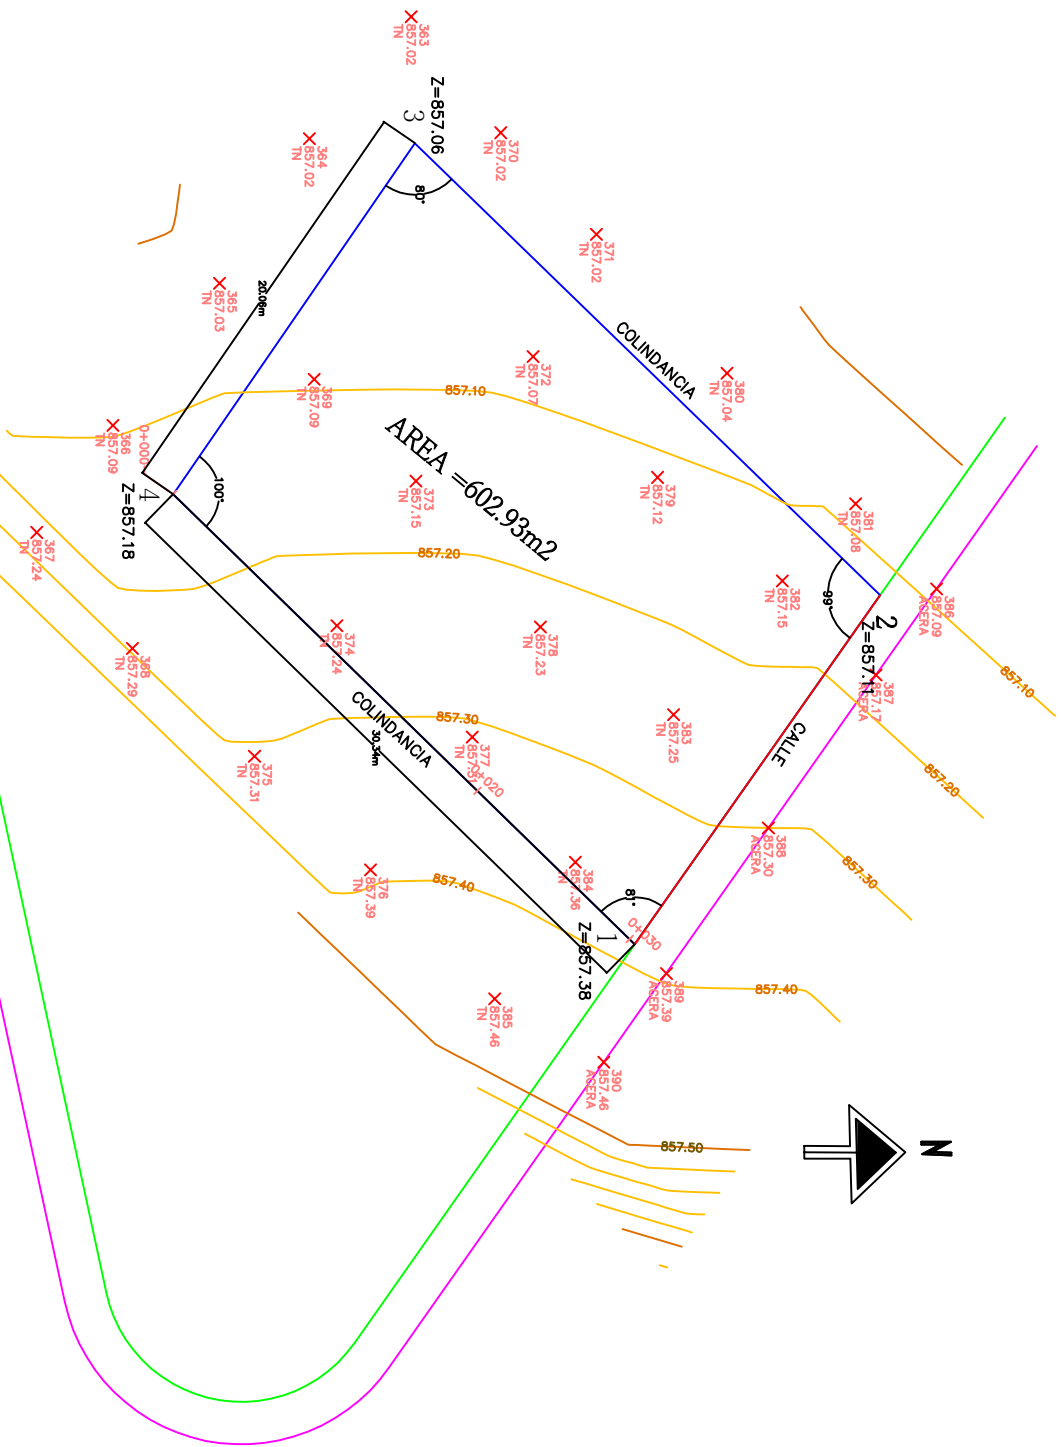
363
TN
857.02

Z=857.06
3

364
TN
857.02

370
TN
857.02

80°

371
TN
857.02

20.08m

365
TN
857.03

COLINDANCIA

372
TN
857.07

380
TN
857.04

369
TN
857.09

857.10

AREA =602.93m2

366
TN
857.09

0+000

4
Z=857.18

100°

373
TN
857.15

379
TN
857.12

381
TN
857.08

367
TN
857.24

857.20

99°

382
TN
857.15

386
ACERA
857.09

2
Z=857.11

857.10

374
TN
857.24

378
TN
857.23

368
TN
857.29

387
ACERA
857.17

COLINDANCIA

857.30

30.34m

CALLE

377
TN
857.31
0+020

383
TN
857.25

375
TN
857.31

857.20

388
ACERA
857.30

857.30

376
TN
857.39

857.40

384
TN
857.36

81°

1
Z=857.38

0+030

389
ACERA
857.39

857.40

385
TN
857.46

390
ACERA
857.46

857.50

N